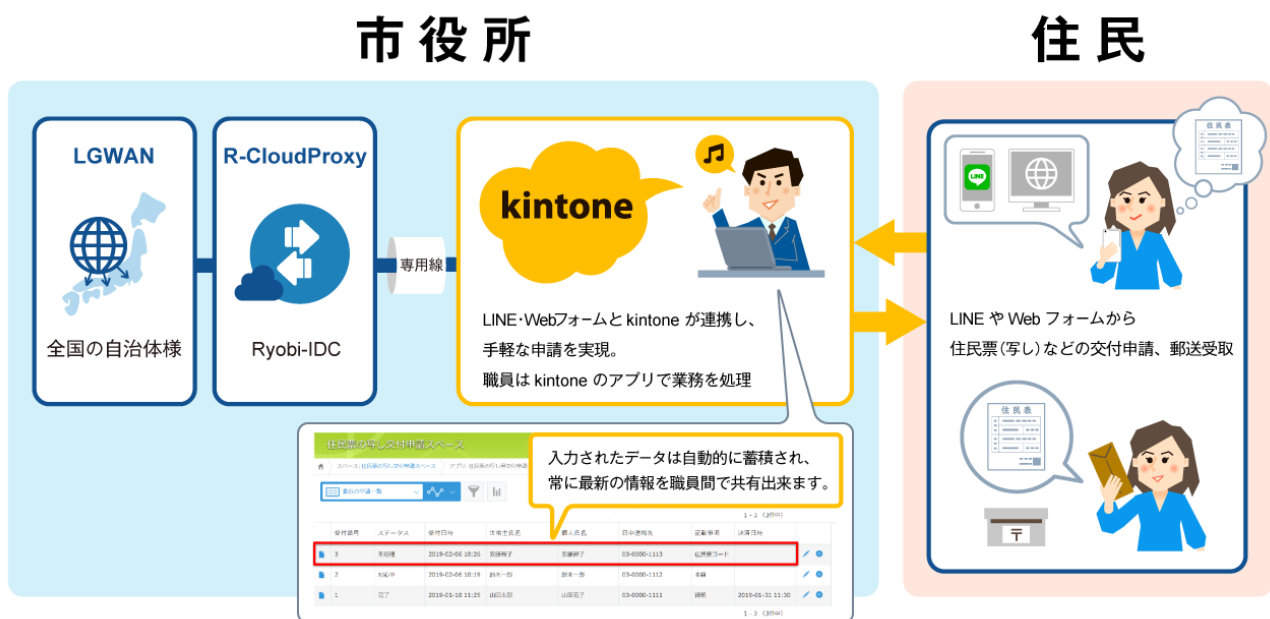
市役所

住民

LGWAN

全国の自治体様

R-CloudProxy

Ryobi-IDC

専用線

kintone

LINE・Webフォームと kintone が連携し、
手軽な申請を実現。
職員は kintone のアプリで業務を処理

LINE

住民表

LINE や Web フォームから
住民票(写し)などの交付申請、郵送受取

住民表

〒

住民票の写し交付申請スペース

入力されたデータは自動的に蓄積され、
常に最新の情報を職員間で共有出来ます。

1 - 3 (3件中)

| 受付番号 | ステータス | 受付日時 | 住所主氏名 | 請人氏名 | 日中連絡先 | 記載事項 | 決済日時 |
|---|---|---|---|---|---|---|---|
| 3 | 未処理 | 2019-02-06 18:26 | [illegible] | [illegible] | 03-0000-1113 | 住民票コード | |
| 2 | 処理中 | 2019-02-06 18:19 | 鈴木一郎 | 鈴木一郎 | 03-0000-1112 | 本籍 | |
| 1 | 完了 | 2019-01-18 11:25 | 山田太郎 | 山田花子 | 03-0000-1111 | 続柄 | 2019-01-31 11:30 |

1 - 3 (3件中)